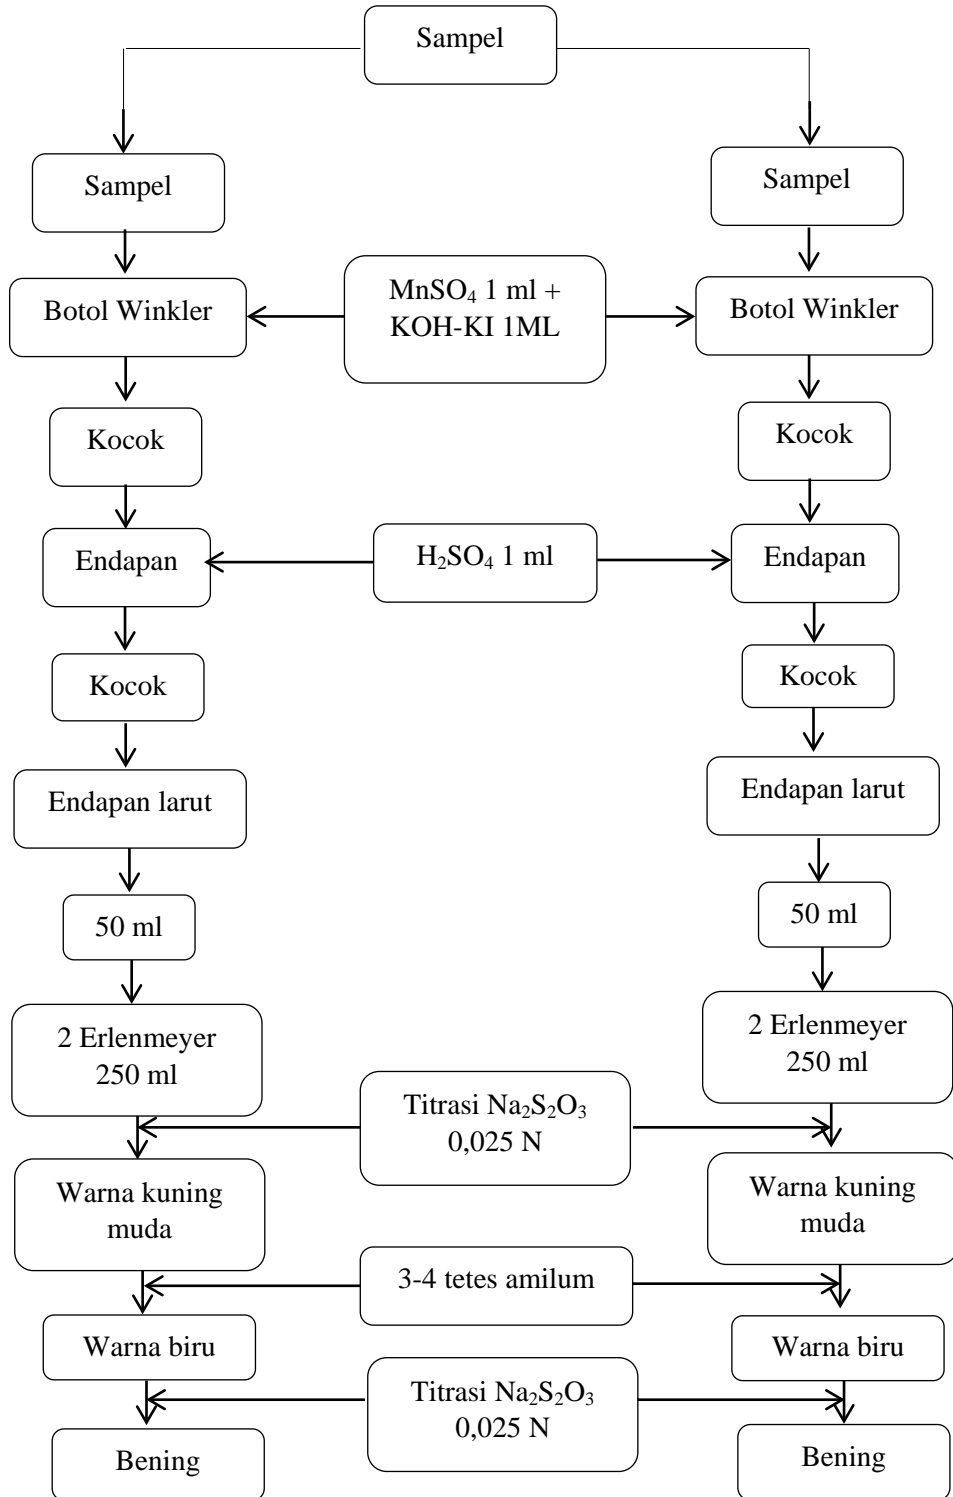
Sampel

Sampel

Sampel

Botol Winkler

$MnSO_4$ 1 ml + KOH-KI 1ML

Botol Winkler

Kocok

Kocok

Endapan

$H_2SO_4$ 1 ml

Endapan

Kocok

Kocok

Endapan larut

Endapan larut

50 ml

50 ml

2 Erlenmeyer 250 ml

2 Erlenmeyer 250 ml

Titrasi $Na_2S_2O_3$ 0,025 N

Warna kuning muda

Warna kuning muda

3-4 tetes amilum

Warna biru

Warna biru

Titrasi $Na_2S_2O_3$ 0,025 N

Bening

Bening